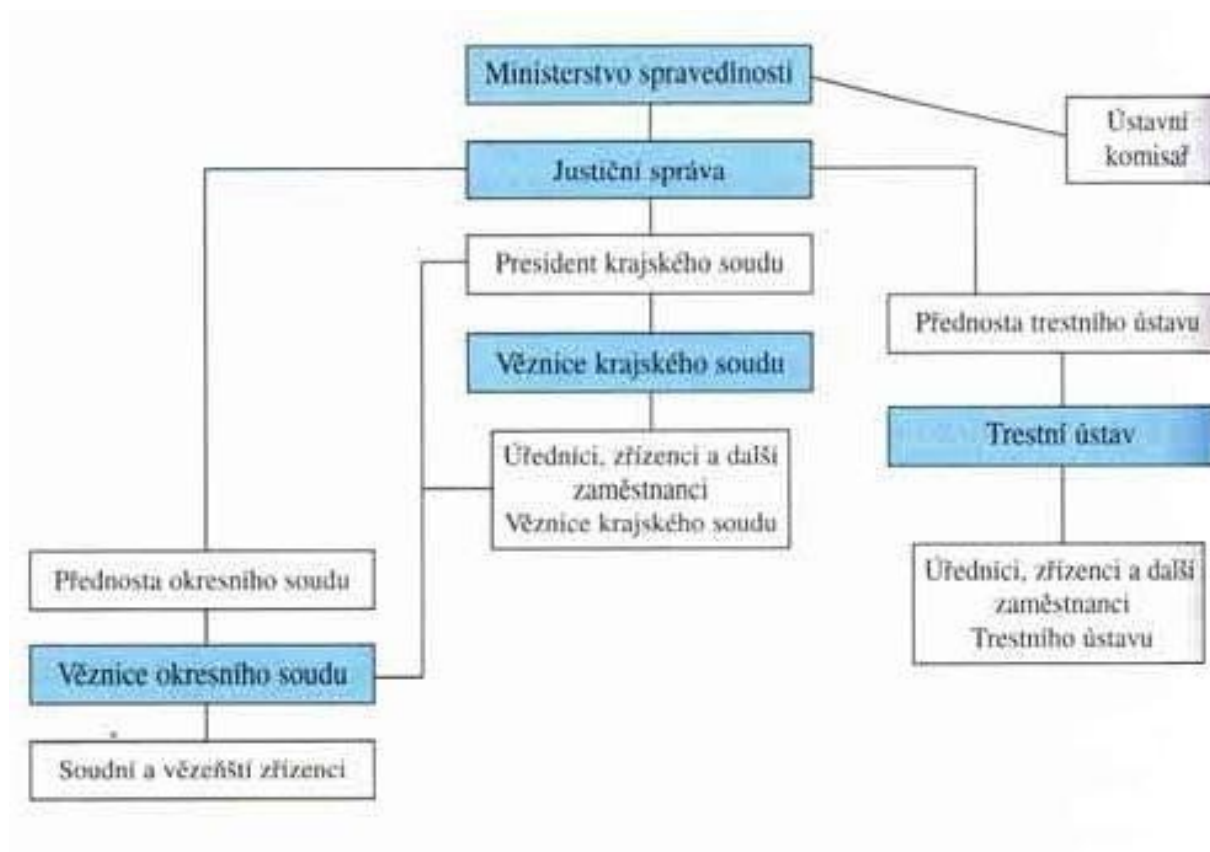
Ministerstvo spravedinosti

Ústavní komisař

Justiční správa

President krajského soudu

Přednosta trestního ústavu

Věznice krajského soudu

Trestní ústav

Úředníci, zřízenci a další zaměstnanci Věznice krajského soudu

Úředníci, zřízenci a další zaměstnanci Trestního ústavu

Přednosta okresního soudu

Věznice okresního soudu

Soudní a vězeňští zřízenci